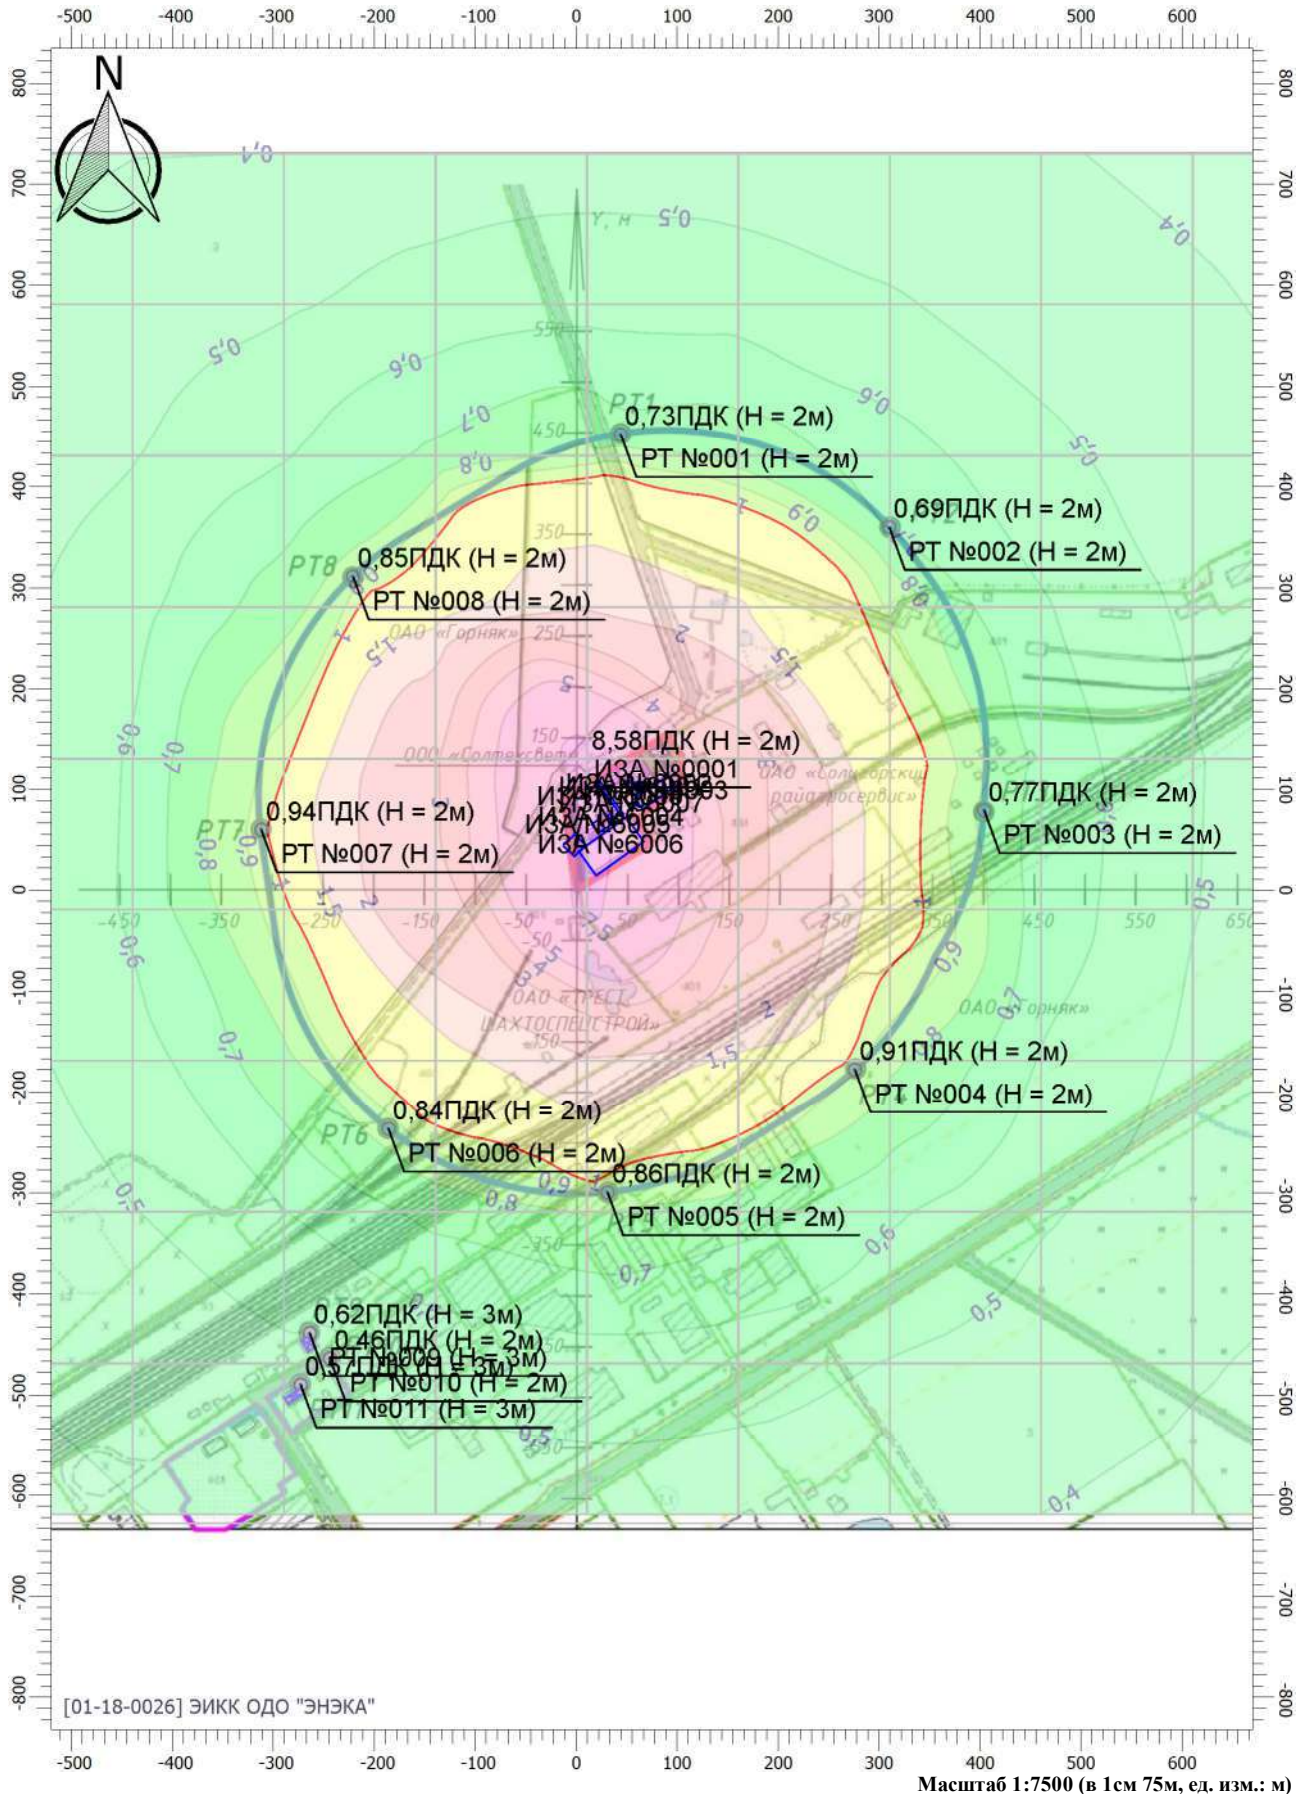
-500 -400 -300 -200 -100 0 100 200 300 400 500 600

N

800 700 600 500 400 300 200 100 0 -100 -200 -300 -400 -500 -600 -700 -800

0,73ПДК (H = 2м)
РТ №001 (H = 2м)

0,69ПДК (H = 2м)
РТ №002 (H = 2м)

0,85ПДК (H = 2м)
РТ №008 (H = 2м)

8,58ПДК (H = 2м)
ИЗА №0001
ИЗА №6006

0,77ПДК (H = 2м)
РТ №003 (H = 2м)

0,94ПДК (H = 2м)
РТ №007 (H = 2м)

0,91ПДК (H = 2м)
РТ №004 (H = 2м)

0,84ПДК (H = 2м)
РТ №006 (H = 2м)

0,86ПДК (H = 2м)
РТ №005 (H = 2м)

0,62ПДК (H = 3м)
0,46ПДК (H = 2м)
0,57ПДК (H = 3м)
РТ №009 (H = 3м)
РТ №010 (H = 2м)
РТ №011 (H = 3м)

РТ1 РТ6 РТ7 РТ8

ОАО «Горняк»
ООО «Солтехсвет»
ОАО «Солигорский райагросервис»
ОАО «ТРЕСТ ШАХТОСПЕЦСТРОЙ»
ОАО «Горняк»

0,4 0,5 0,6 0,7 0,8 0,9 1 1,5 2 3 4 5

-450 -350 -250 -150 -50 50 150 250 350 450 550 650

[01-18-0026] ЭИКК ОДО "ЭНЭКА"

-500 -400 -300 -200 -100 0 100 200 300 400 500 600

Масштаб 1:7500 (в 1см 75м, ед. изм.: м)